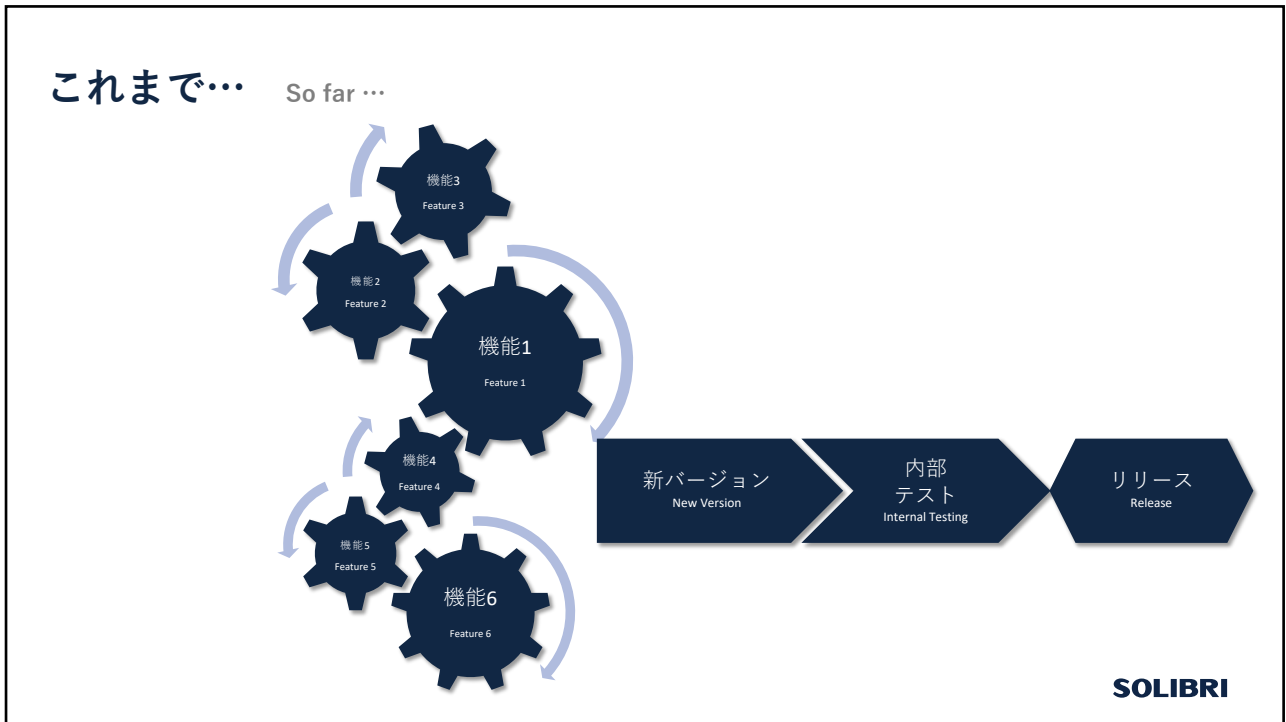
これまで… So far …

機能3
Feature 3

機能2
Feature 2

機能1
Feature 1

機能4
Feature 4

機能5
Feature 5

機能6
Feature 6

新バージョン
New Version

内部
テスト
Internal Testing

リリース
Release

SOLIBRI